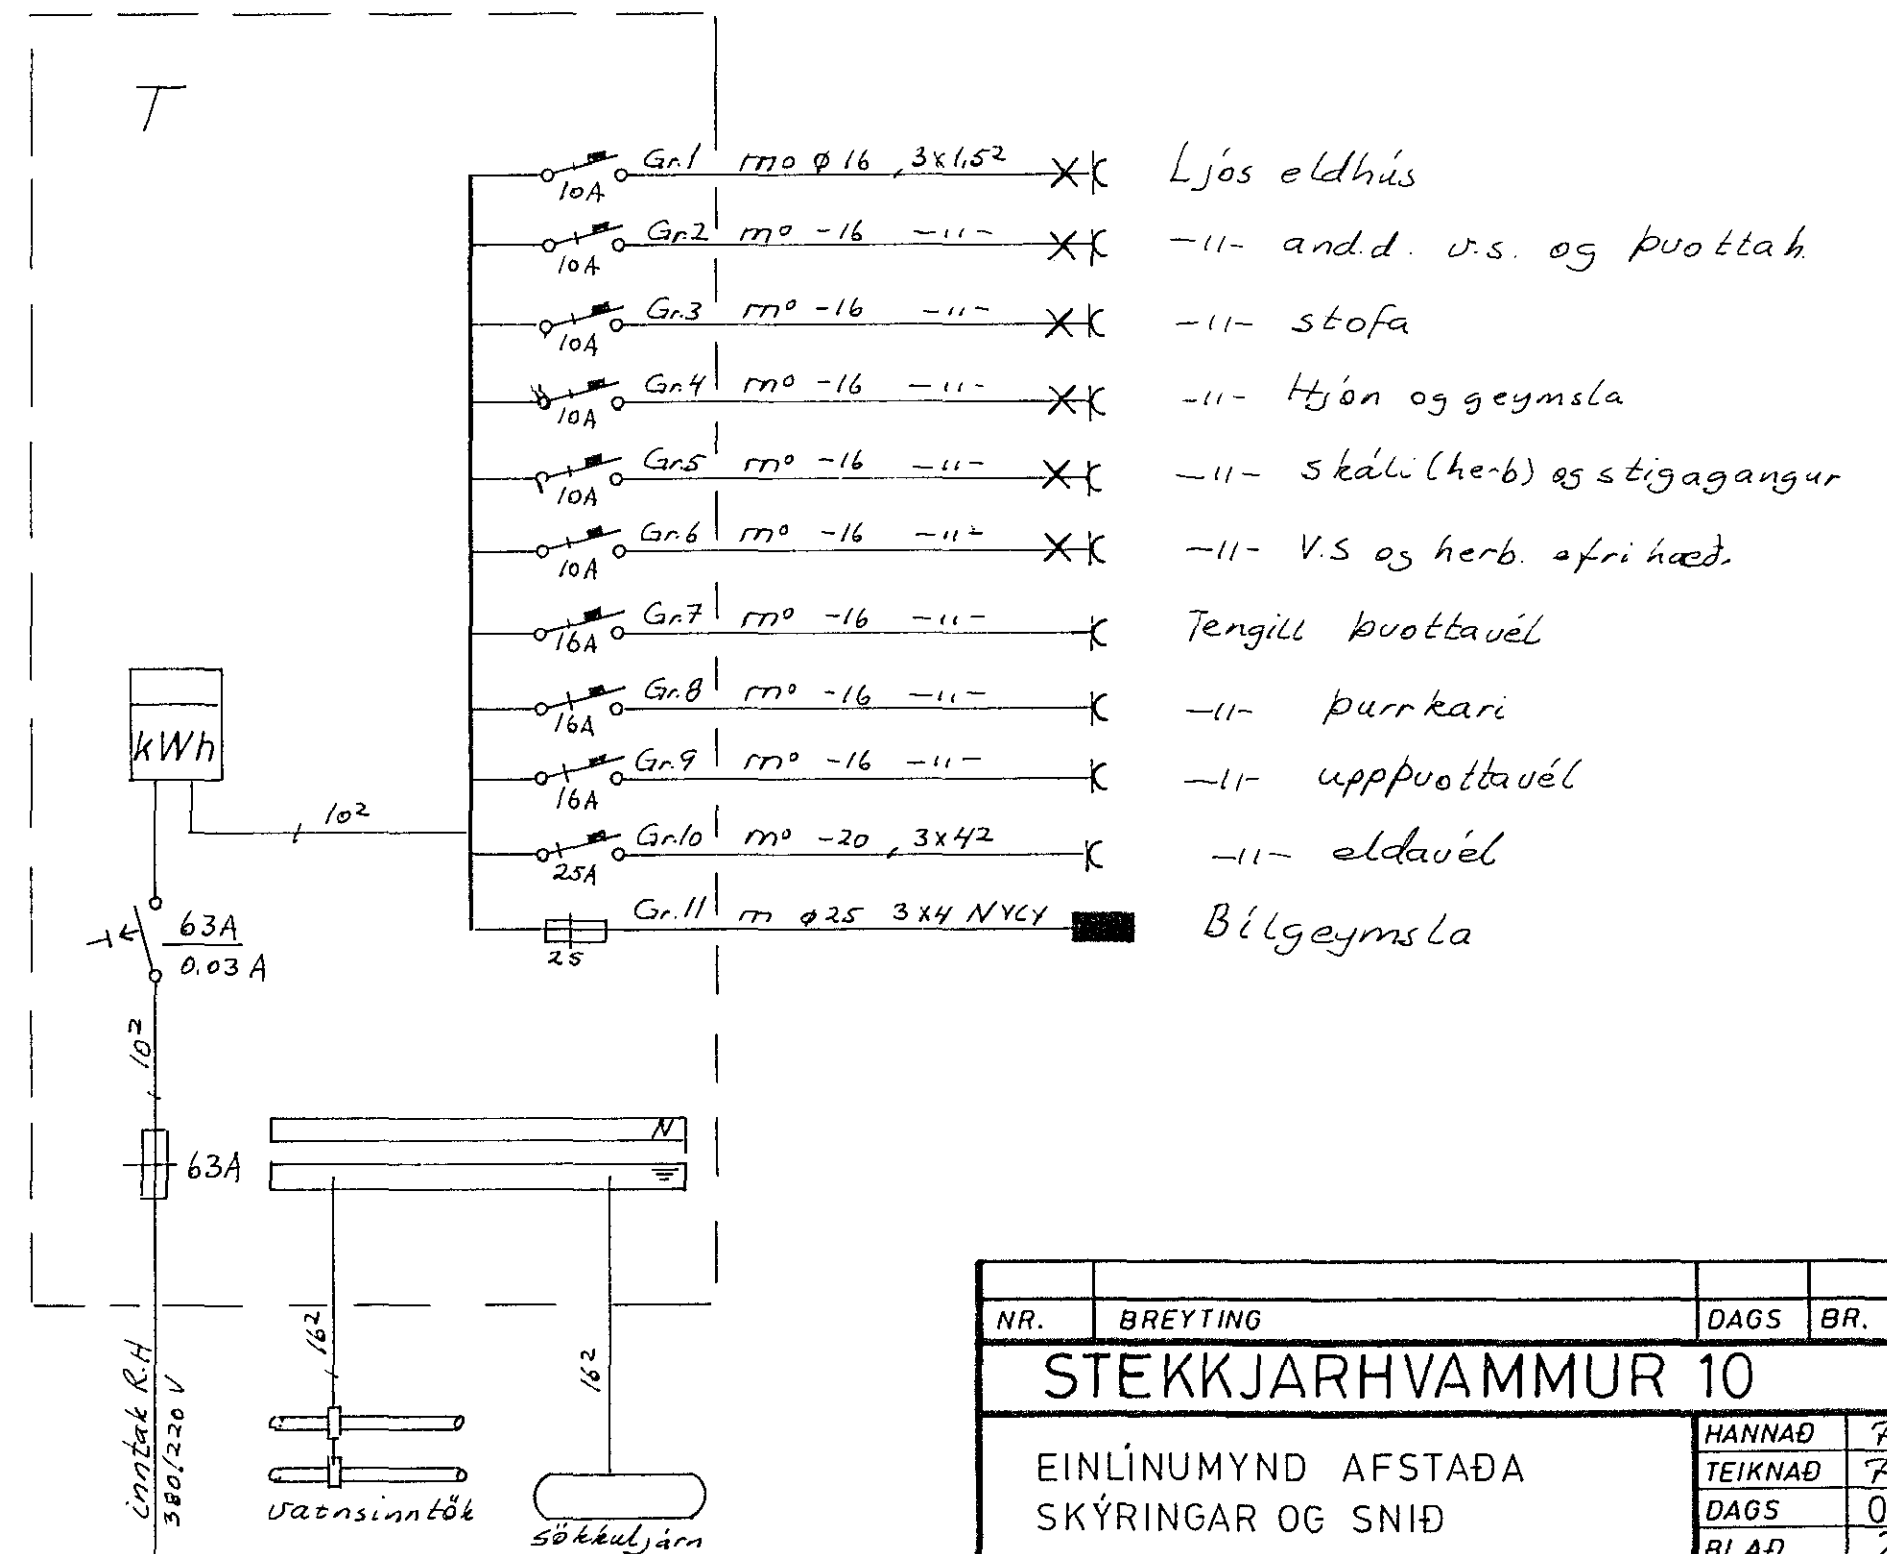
T

Gr.1 rmo ϕ 16 , 3x1,5² 10A Ljós eldhús
Gr.2 m° -16 -11- 10A -11- and.d. v.s. og þvottah.
Gr.3 m° -16 -11- 10A -11- stofa
Gr.4 m° -16 -11- 10A -11- Hjón og geymsla
Gr.5 m° -16 -11- 10A -11- skáli (he-b) og stigagangur
Gr.6 m° -16 -11- 10A -11- V.S og herb. efri hæð.
Gr.7 m° -16 -11- 16A Tengill þvottavél
Gr.8 m° -16 -11- 16A -11- þurrkari
Gr.9 m° -16 -11- 16A -11- uppþvottavél
Gr.10 m° -20 , 3x4² 25A -11- eldavél
Gr.11 m ϕ25 3X4 NYCY 25 Bílgeymsla

kWh
10²
63A
0.03 A
10²
63A
N
16²
16²
inntak R.H 380/220 V
vatnsinntök
sökkuljárn

| NR. | BREYTING | DAGS | BR. |
|---|---|---|---|

STEKKJARHVAMMUR 10

EINLÍNUMYND AFSTAÐA
SKÝRINGAR OG SNIÐ

| HANNAÐ | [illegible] |
|---|---|
| TEIKNAÐ | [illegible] |
| DAGS | 0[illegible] |
| BLAÐ | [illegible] |